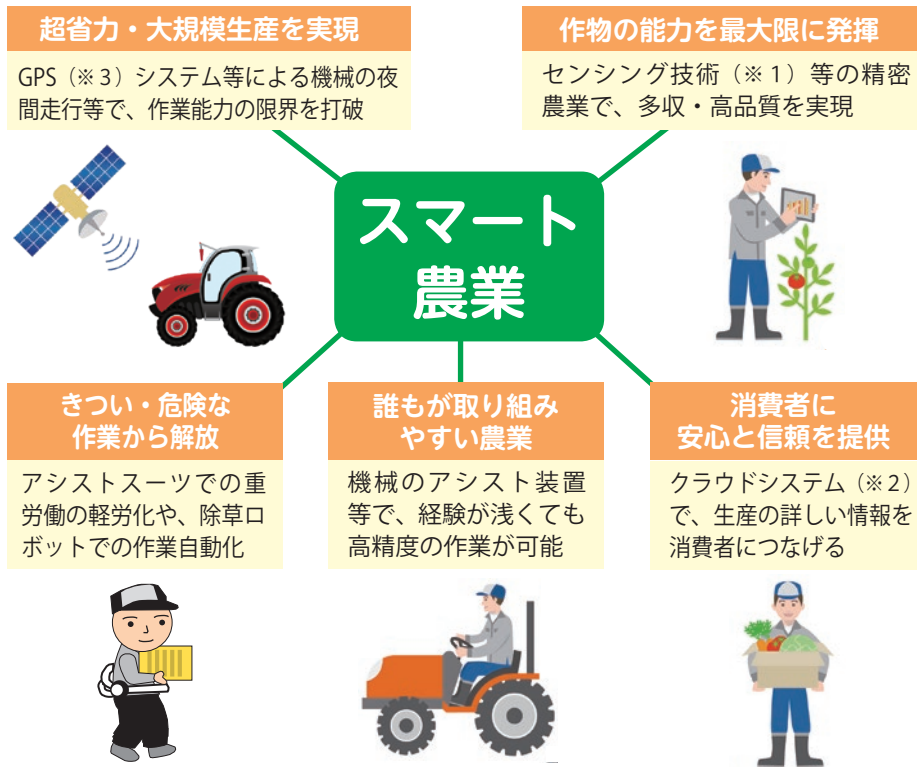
超省力・大規模生産を実現

GPS（※３）システム等による機械の夜間走行等で、作業能力の限界を打破

作物の能力を最大限に発揮

センシング技術（※１）等の精密農業で、多収・高品質を実現

スマート農業

きつい・危険な作業から解放

アシストスーツでの重労働の軽労化や、除草ロボットでの作業自動化

誰もが取り組みやすい農業

機械のアシスト装置等で、経験が浅くても高精度の作業が可能

消費者に安心と信頼を提供

クラウドシステム（※２）で、生産の詳しい情報を消費者につなげる